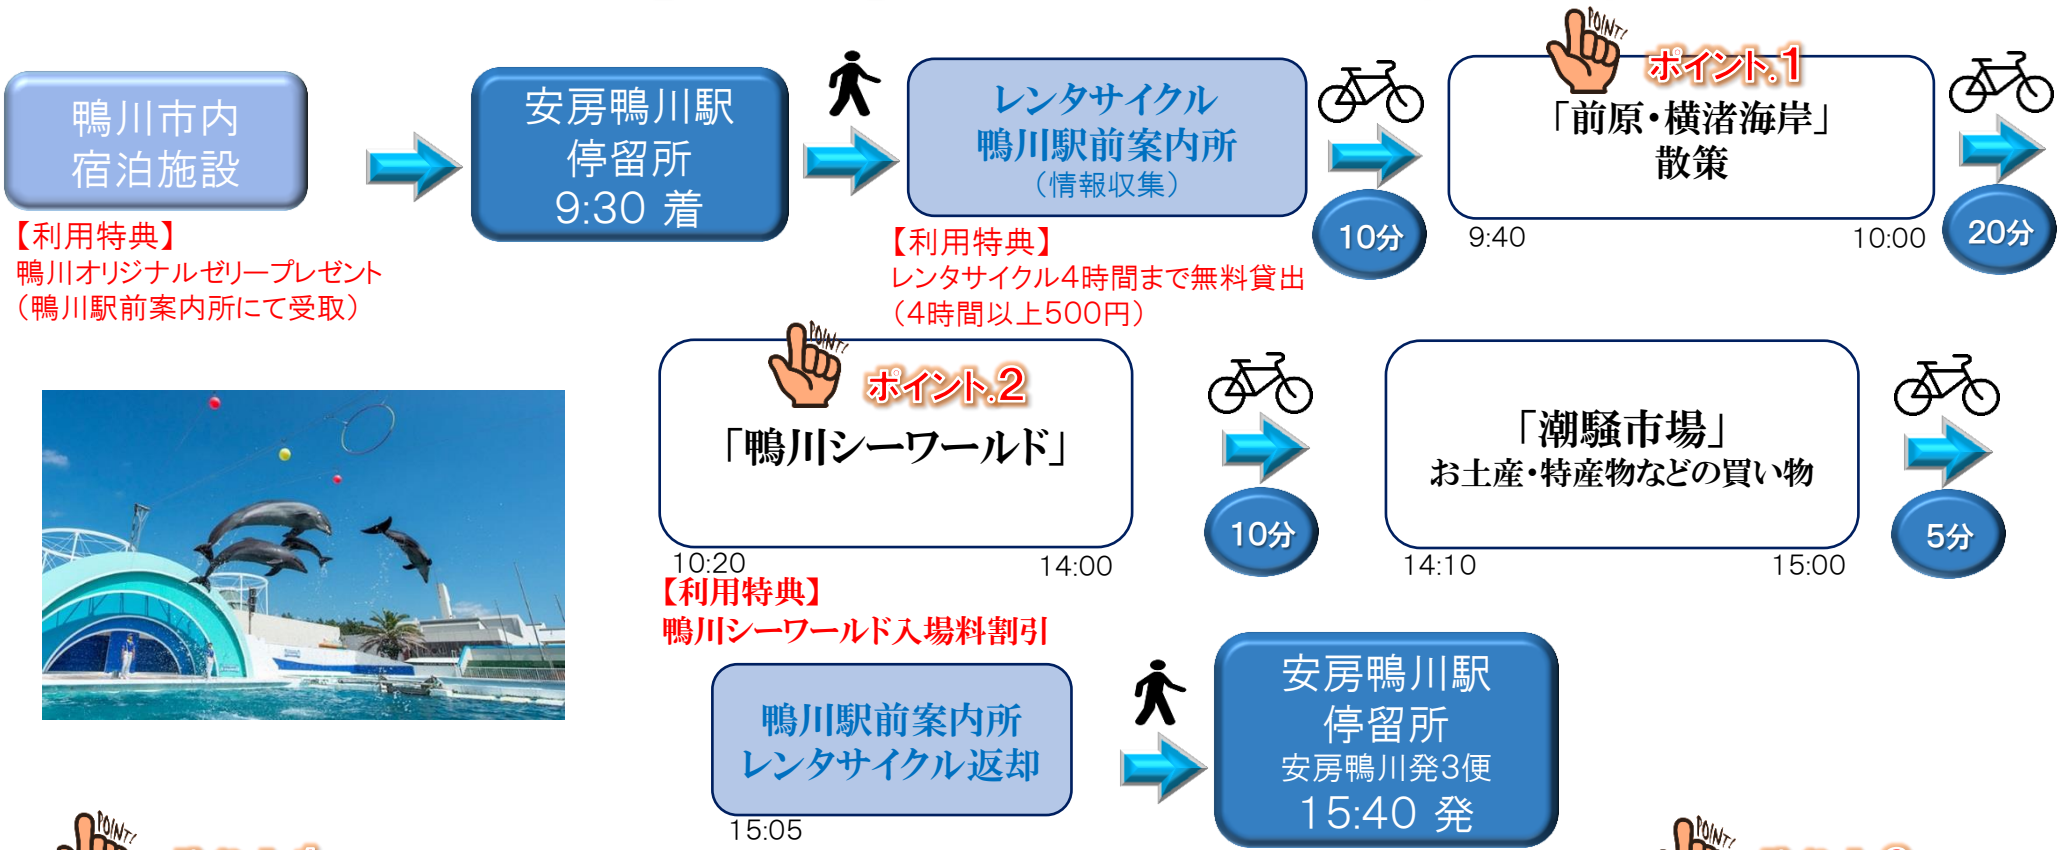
鴨川市内
宿泊施設

【利用特典】
鴨川オリジナルゼリープレゼント
(鴨川駅前案内所にて受取)

安房鴨川駅
停留所
9:30 着

レンタサイクル
鴨川駅前案内所
(情報収集)

【利用特典】
レンタサイクル4時間まで無料貸出
(4時間以上500円)

10分

POINT!
ポイント.1
「前原・横渚海岸」
散策
9:40 10:00

20分

POINT!
ポイント.2
「鴨川シーワールド」
10:20 14:00

【利用特典】
鴨川シーワールド入場料割引

10分

「潮騒市場」
お土産・特産物などの買い物
14:10 15:00

5分

鴨川駅前案内所
レンタサイクル返却
15:05

安房鴨川駅
停留所
安房鴨川発3便
15:40 発

POINT!

POINT!